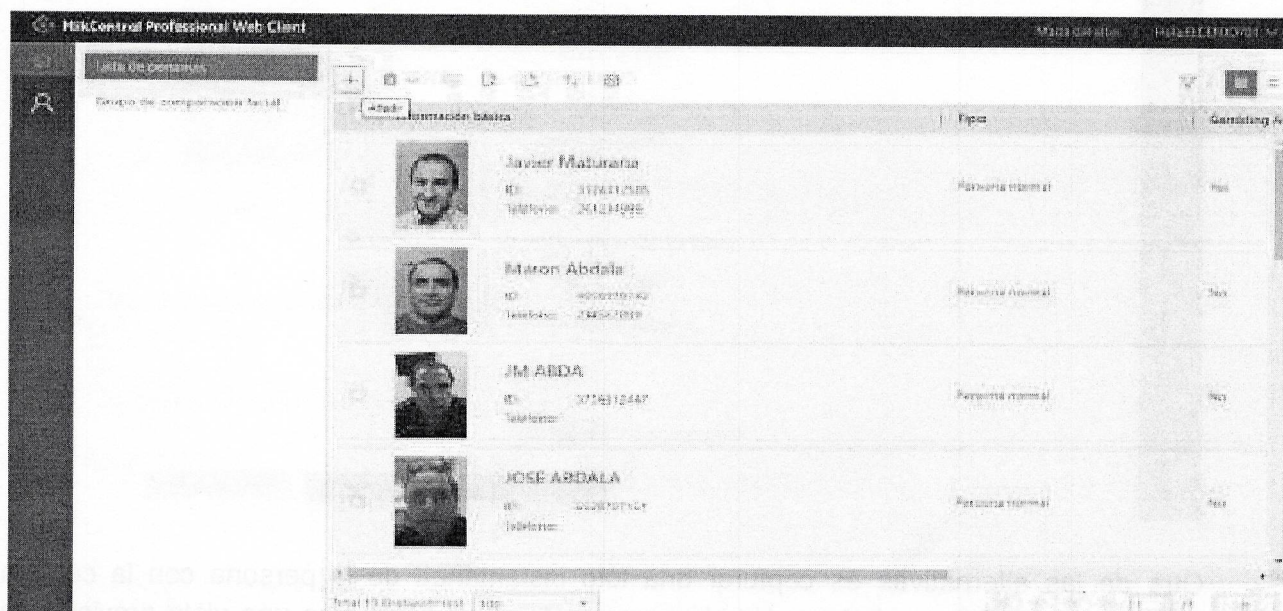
HikCentral Professional Web Client

Lista de personas

Grupo de comparación facial

Añadir

Información básica

Tipo

Javier Maturana

ID: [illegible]

Teléfono: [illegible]

Persona normal

No

Maron Abdala

ID: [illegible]

Teléfono: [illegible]

Persona normal

No

JM ABDA

ID: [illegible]

Teléfono:

Persona normal

No

JOSE ABDALA

ID: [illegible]

Teléfono:

Persona normal

No

Total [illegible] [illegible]

persona con la